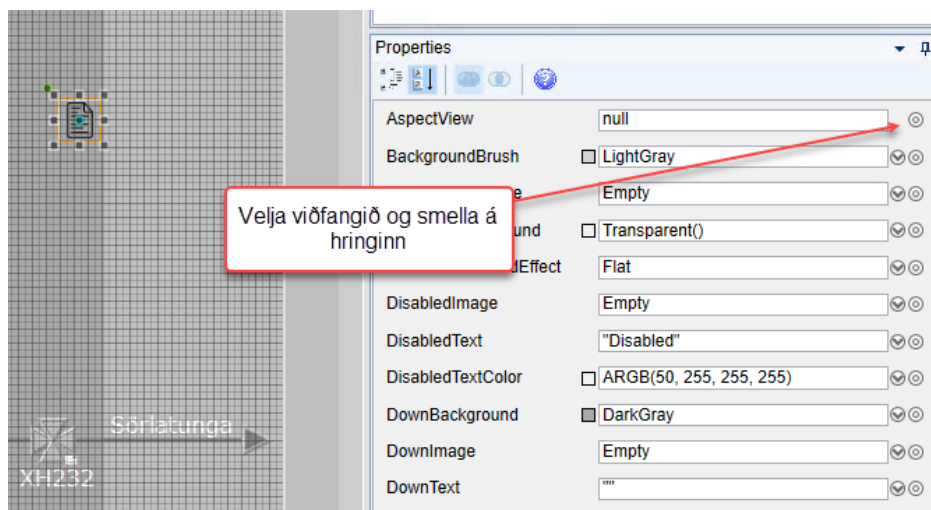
Properties

| | |
|---|---|
| AspectView | null |
| BackgroundBrush | LightGray |
| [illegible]e | Empty |
| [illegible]und | Transparent() |
| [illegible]dEffect | Flat |
| DisabledImage | Empty |
| DisabledText | "Disabled" |
| DisabledTextColor | ARGB(50, 255, 255, 255) |
| DownBackground | DarkGray |
| DownImage | Empty |
| DownText | "" |

Velja viðfangið og smella á hringinn

Sörlatunga

XH232